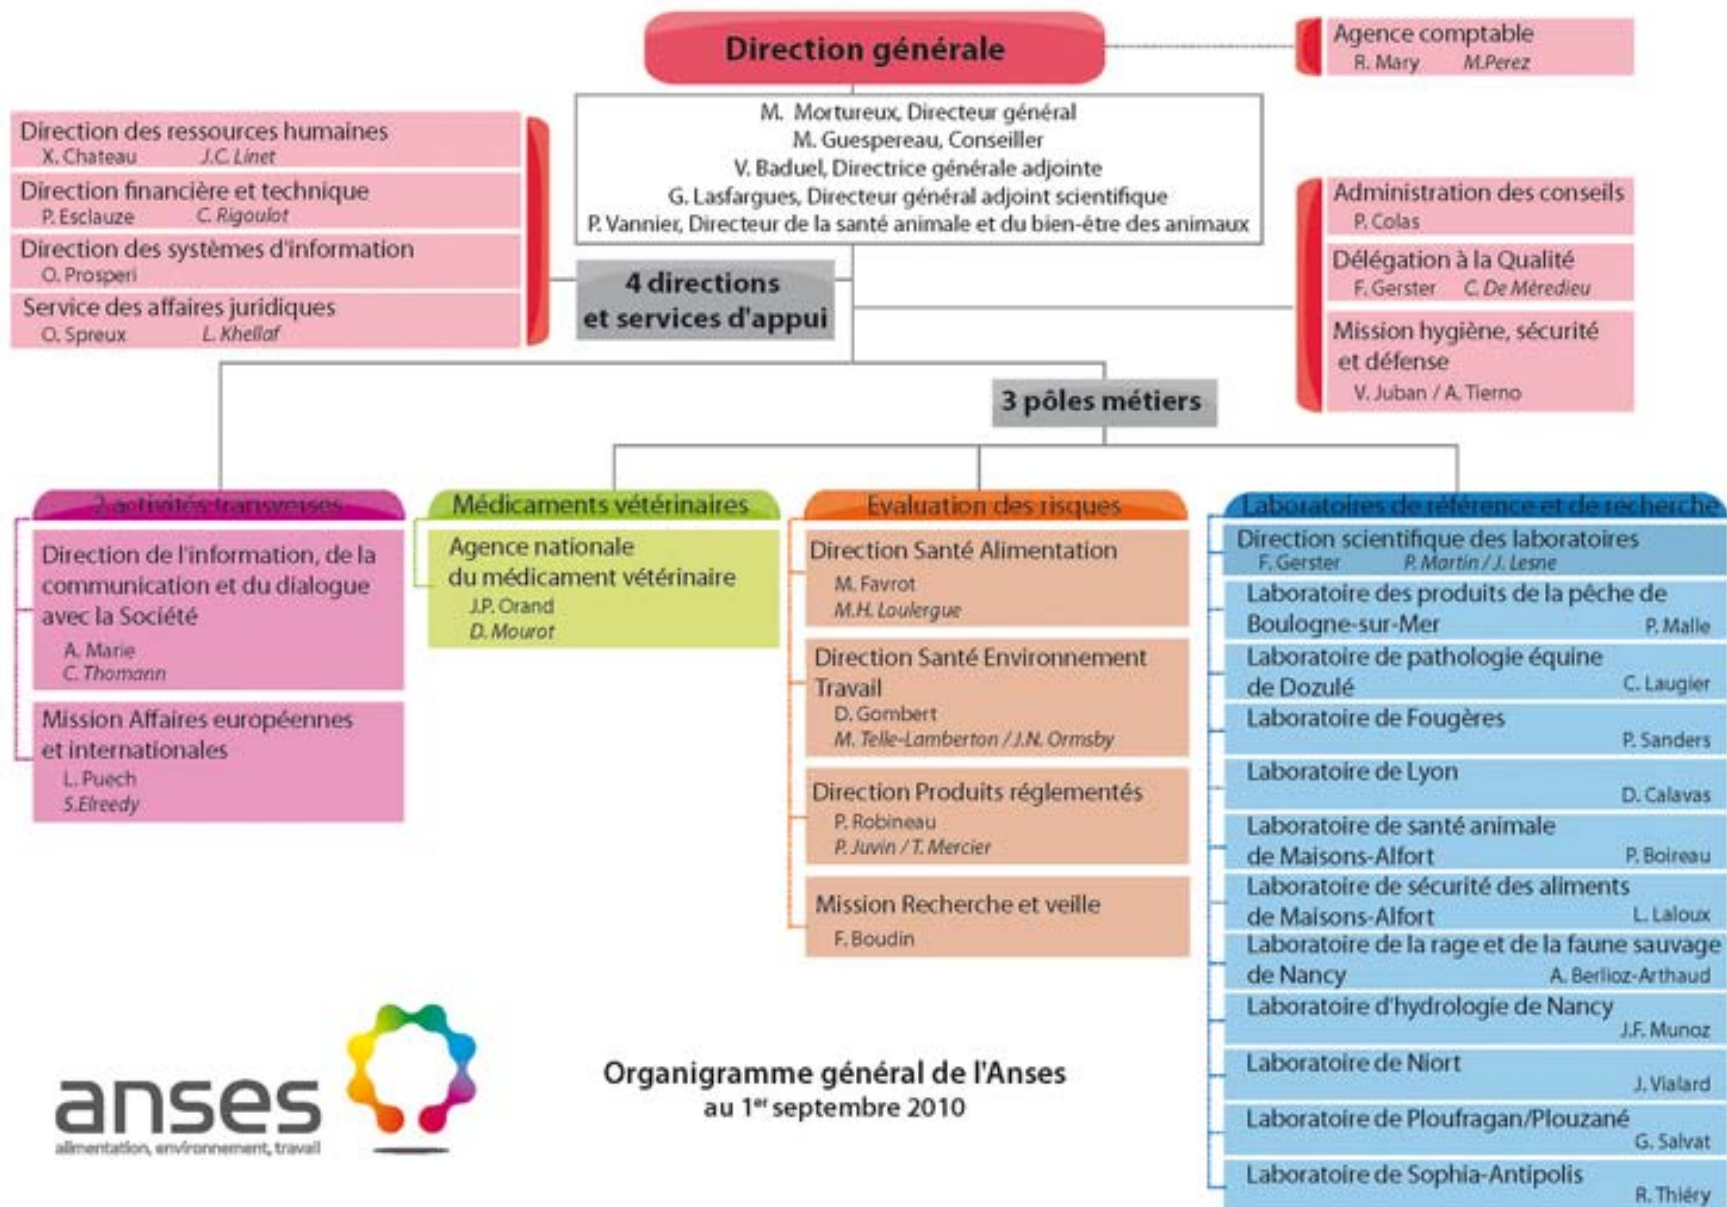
Direction générale

Agence comptable
R. Mary M.Perez

M. Mortureux, Directeur général
M. Guespereau, Conseiller
V. Baduel, Directrice générale adjointe
G. Lasfargues, Directeur général adjoint scientifique
P. Vannier, Directeur de la santé animale et du bien-être des animaux

Direction des ressources humaines
X. Chateau J.C. Linet

Direction financière et technique
P. Esclauze C. Rigoulot

Direction des systèmes d'information
O. Prosperi

Service des affaires juridiques
O. Spreux L. Khellaf

4 directions et services d'appui

Administration des conseils
P. Colas

Délégation à la Qualité
F. Gerster C. De Méredieu

Mission hygiène, sécurité et défense
V. Juban / A. Tierno

3 pôles métiers

2 activités transverses

Direction de l'information, de la communication et du dialogue avec la Société
A. Marie
C. Thomann

Mission Affaires européennes et internationales
L. Puech
S.Elreedy

Médicaments vétérinaires

Agence nationale du médicament vétérinaire
J.P. Orand
D. Mourot

Evaluation des risques

Direction Santé Alimentation
M. Favrot
M.H. Loulergue

Direction Santé Environnement Travail
D. Gombert
M. Telle-Lamberton / J.N. Ormsby

Direction Produits réglementés
P. Robineau
P. Juvin / T. Mercier

Mission Recherche et veille
F. Boudin

Laboratoires de référence et de recherche

Direction scientifique des laboratoires
F. Gerster P. Martin / J. Lesne

Laboratoire des produits de la pêche de Boulogne-sur-Mer P. Malle

Laboratoire de pathologie équine de Dozulé C. Laugier

Laboratoire de Fougères P. Sanders

Laboratoire de Lyon D. Calavas

Laboratoire de santé animale de Maisons-Alfort P. Boireau

Laboratoire de sécurité des aliments de Maisons-Alfort L. Laloux

Laboratoire de la rage et de la faune sauvage de Nancy A. Berlioz-Arthaud

Laboratoire d'hydrologie de Nancy J.F. Munoz

Laboratoire de Niort J. Vialard

Laboratoire de Ploufragan/Plouzané G. Salvat

Laboratoire de Sophia-Antipolis R. Thiéry

anses
alimentation, environnement, travail

Organigramme général de l'Anses
au 1$^{er}$ septembre 2010